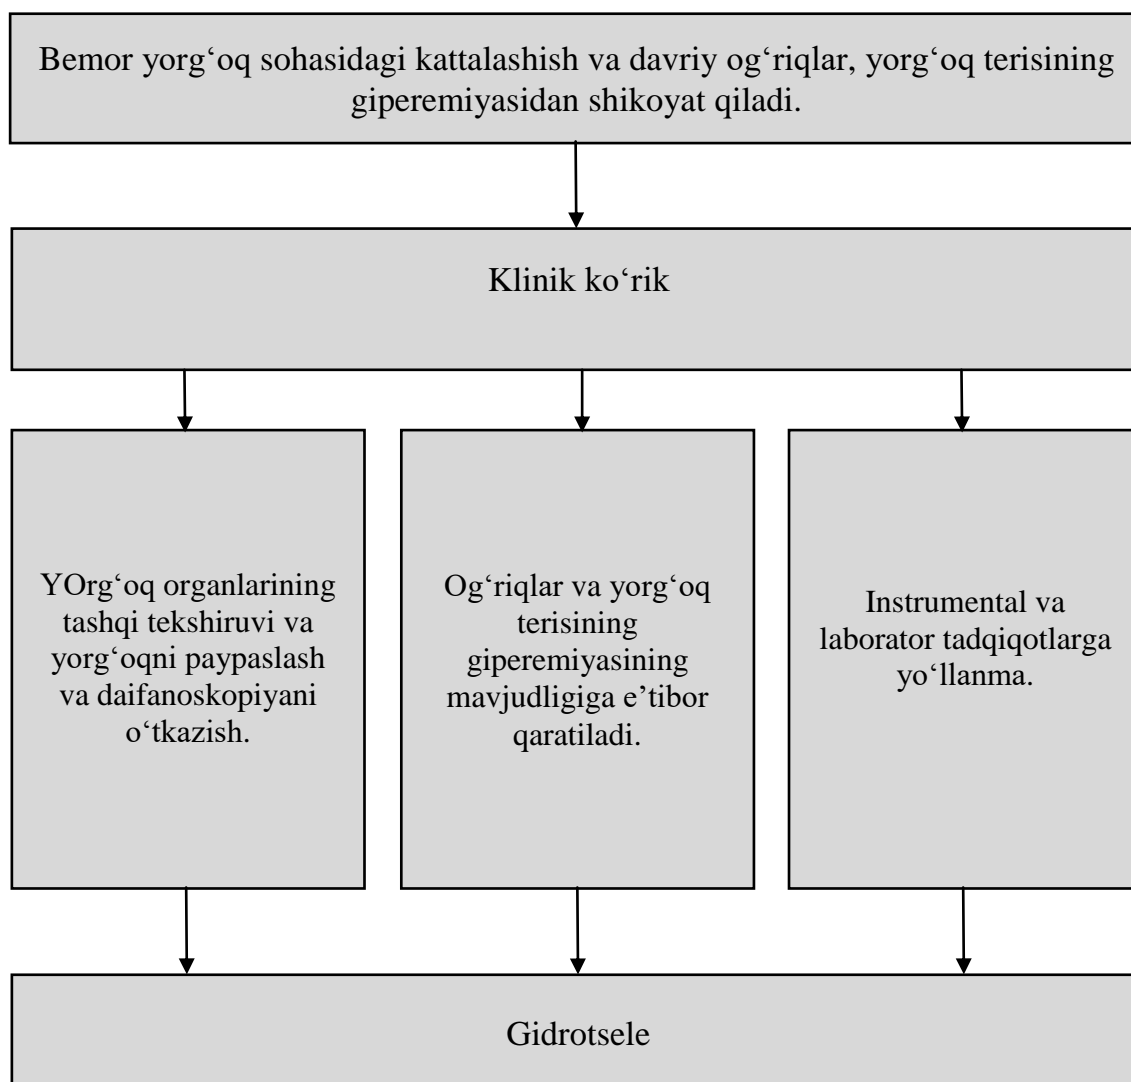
Bemor yorg‘oq sohasidagi kattalashish va davriy og‘riqlar, yorg‘oq terisining giperemiyasidan shikoyat qiladi.

Klinik ko‘rik

YOrg‘oq organlarining tashqi tekshiruvi va yorg‘oqni paypaslash va daifanoskopiyani o‘tkazish.

Og‘riqlar va yorg‘oq terisining giperemiyasining mavjudligiga e’tibor qaratiladi.

Instrumental va laborator tadqiqotlarga yo‘llanma.

Gidrotsele